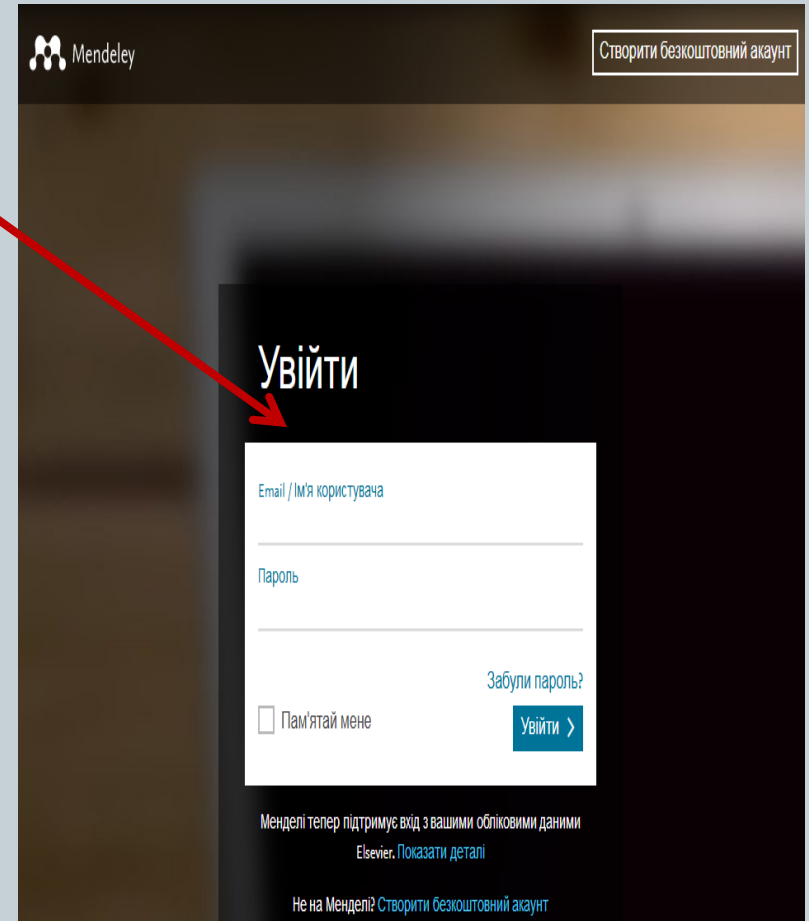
Mendeley

Створити безкоштовний акаунт

Увійти

Email / Ім'я користувача

Пароль

Забули пароль?

Пам'ятай мене

Увійти ›

Менделі тепер підтримує вхід з вашими обліковими даними Elsevier. Показати деталі

Не на Менделі? Створити безкоштовний акаунт